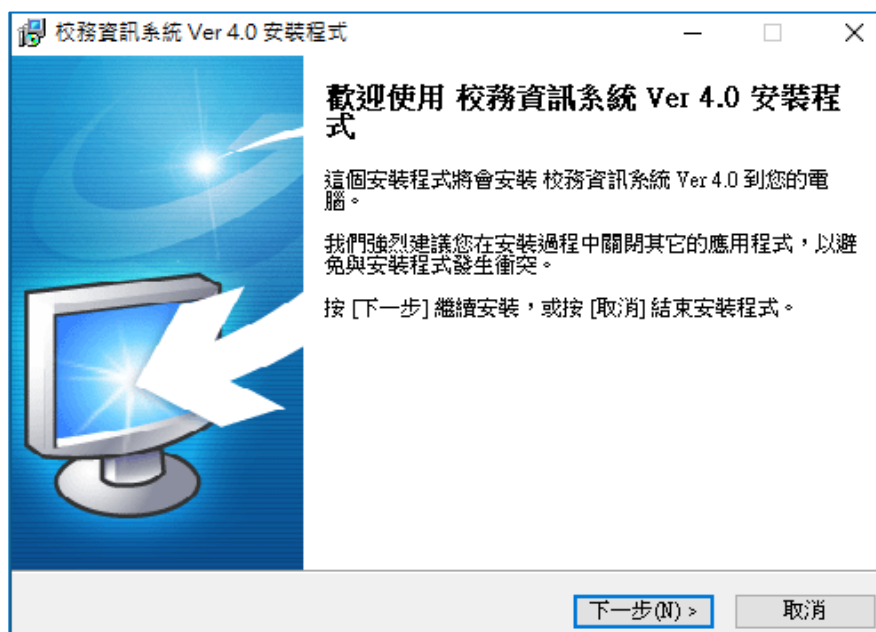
校務資訊系統 Ver 4.0 安裝程式

歡迎使用 校務資訊系統 Ver 4.0 安裝程式

這個安裝程式將會安裝 校務資訊系統 Ver 4.0 到您的電腦。

我們強烈建議您在安裝過程中關閉其它的應用程式，以避免與安裝程式發生衝突。

按 [下一步] 繼續安裝，或按 [取消] 結束安裝程式。

下一步(N) >

取消